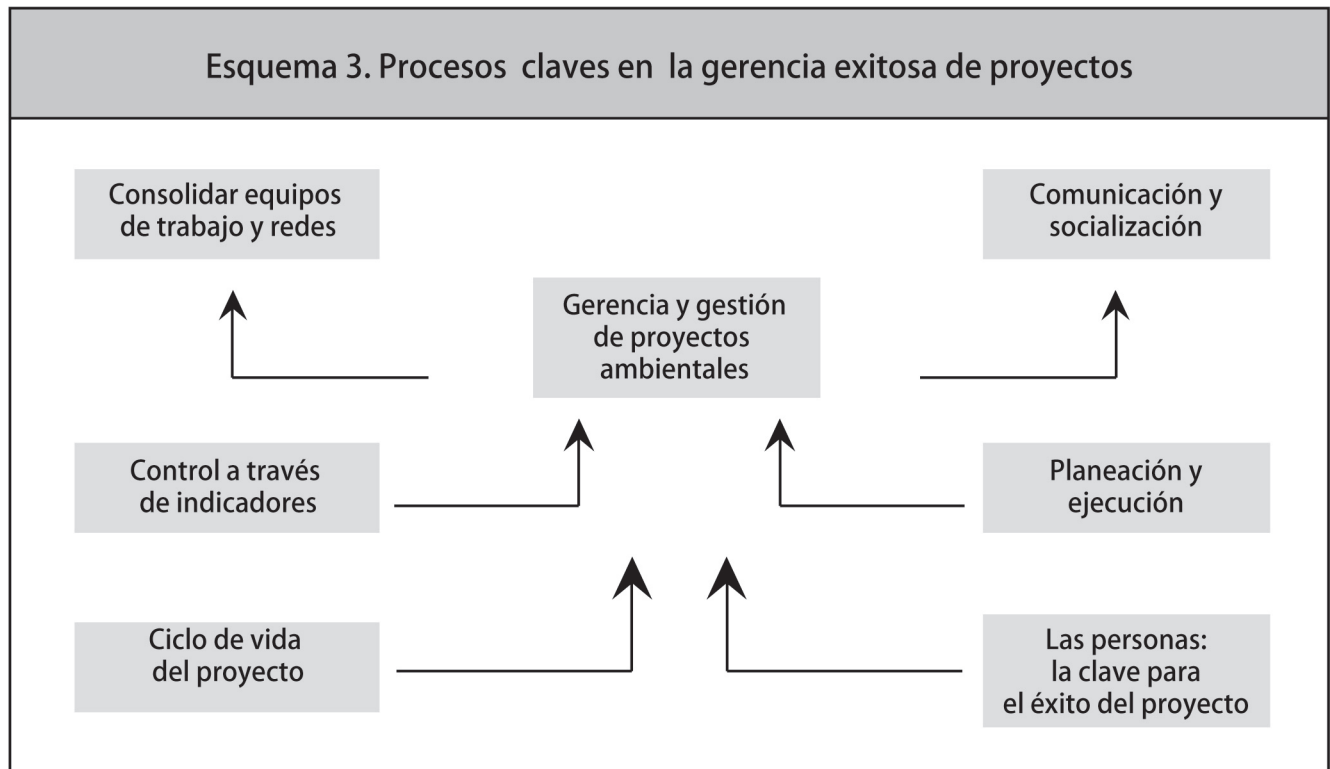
Esquema 3. Procesos claves en la gerencia exitosa de proyectos

Consolidar equipos de trabajo y redes

Comunicación y socialización

Gerencia y gestión de proyectos ambientales

Control a través de indicadores

Planeación y ejecución

Ciclo de vida del proyecto

Las personas: la clave para el éxito del proyecto